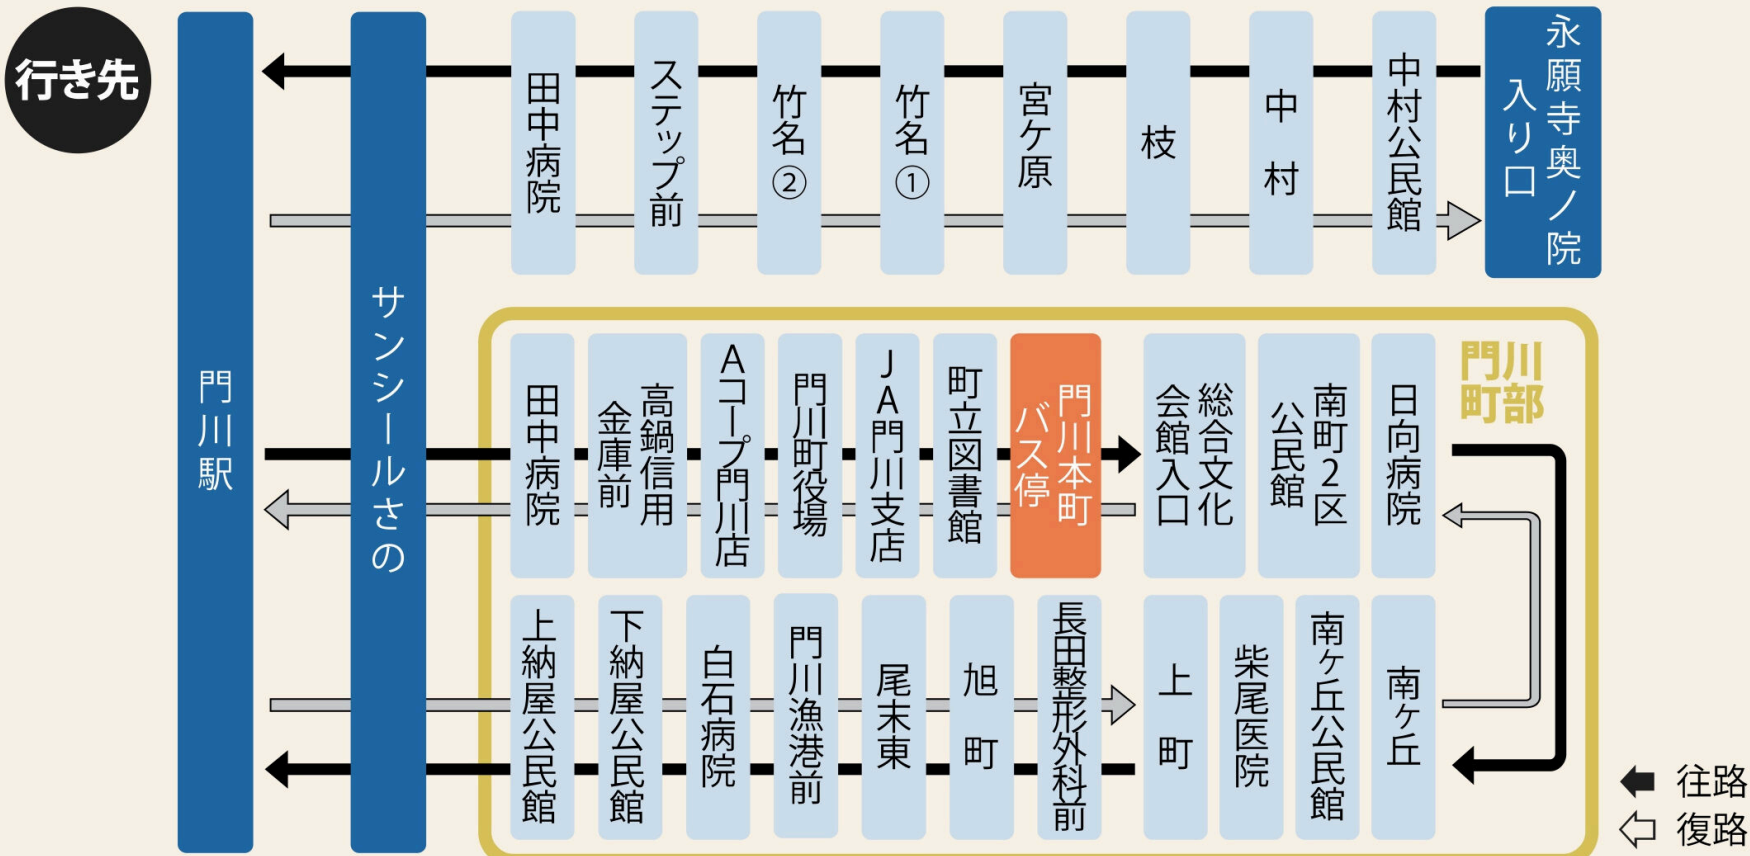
行き先

門川駅

サンシールかどの

田中病院
ステップ前
竹名②
竹名①
宮ケ原
枝
中村
中村公民館
永願寺奥ノ院入り口

門川町部

田中病院
高鍋信用金庫前
Aコープ門川店
門川町役場
JA門川支店
町立図書館
門川本町バス停
総合文化会館入口
南町2区公民館
日向病院

上納屋公民館
下納屋公民館
白石病院
門川漁港前
尾末東
旭町
長田整形外科前
上町
柴尾医院
南ケ丘公民館
南ケ丘

往路
復路